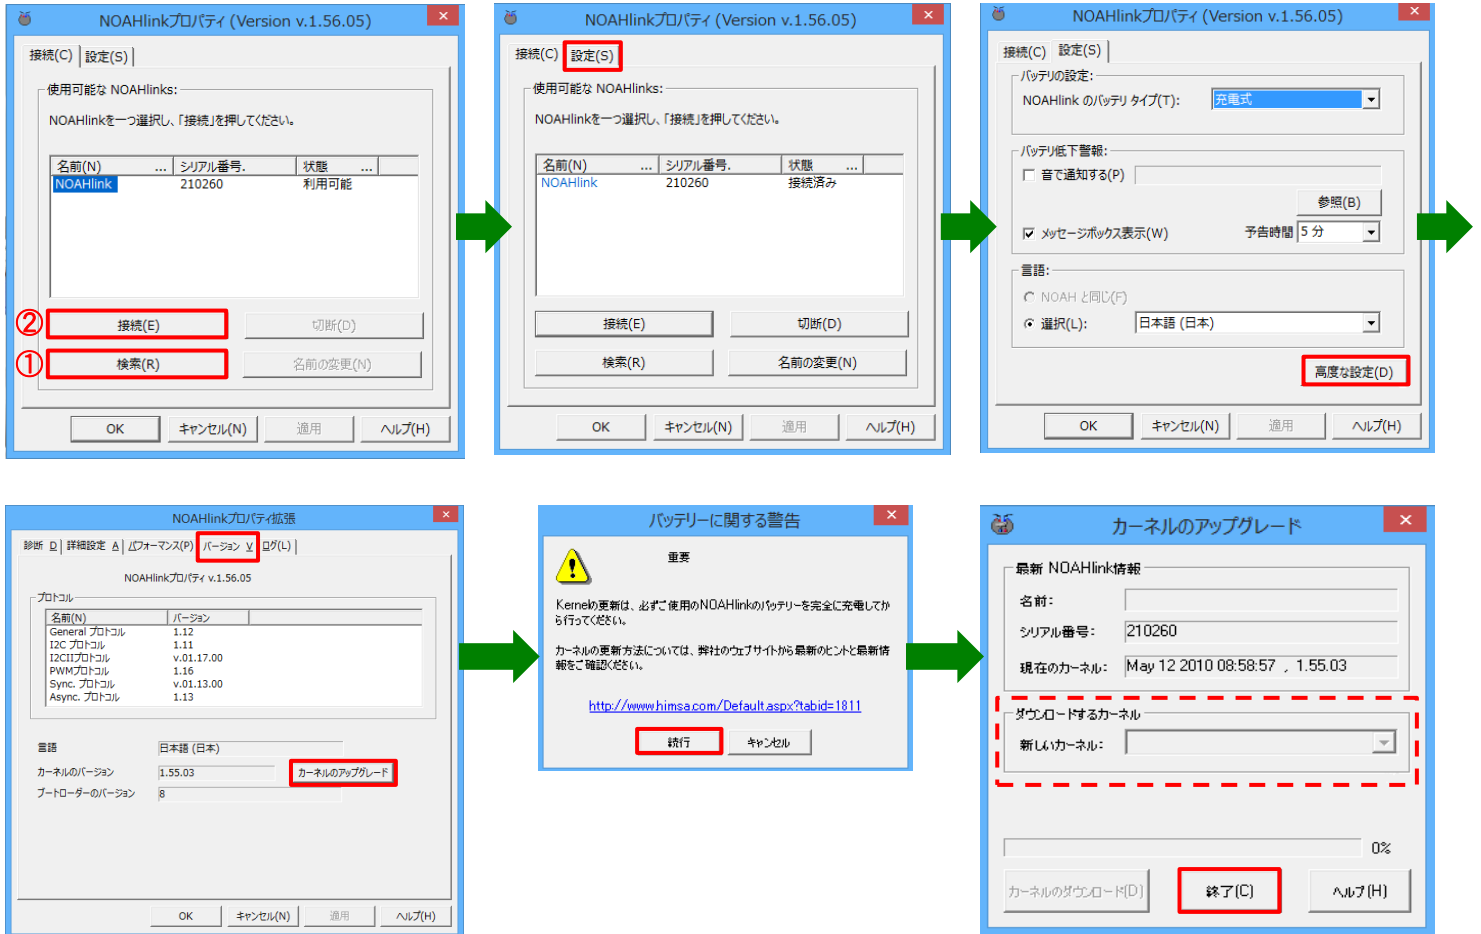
NOAHlinkプロパティ (Version v.1.56.05)

接続(C) | 設定(S)

使用可能な NOAHlinks:

NOAHlinkを一つ選択し、「接続」を押してください。

| 名前(N) | シリアル番号. | 状態 |
|---|---|---|
| NOAHlink | 210260 | 利用可能 |

②

接続(E)

切断(D)

①

検索(R)

名前の変更(N)

OK

キャンセル(N)

適用

ヘルプ(H)

NOAHlinkプロパティ (Version v.1.56.05)

接続(C) | 設定(S)

使用可能な NOAHlinks:

NOAHlinkを一つ選択し、「接続」を押してください。

| 名前(N) | シリアル番号. | 状態 |
|---|---|---|
| NOAHlink | 210260 | 接続済み |

接続(E)

切断(D)

検索(R)

名前の変更(N)

OK

キャンセル(N)

適用

ヘルプ(H)

NOAHlinkプロパティ (Version v.1.56.05)

接続(C) | 設定(S)

バッテリの設定:

NOAHlink のバッテリ タイプ(T): 充電式

バッテリ低下警報:

音で通知する(P)

参照(B)

メッセージボックス表示(W)

予告時間 5 分

言語:

NOAH と同じ(F)

選択(L): 日本語 (日本)

高度な設定(D)

OK

キャンセル(N)

適用

ヘルプ(H)

NOAHlinkプロパティ拡張

診断 D | 詳細設定 A | パフォーマンス(P) | バージョン V | ログ(L)

NOAHlinkプロパティ v.1.56.05

プロトコル

| 名前(N) | バージョン |
|---|---|
| General プロトコル | 1.12 |
| I2C プロトコル | 1.11 |
| I2CIIプロトコル | v.01.17.00 |
| PWMプロトコル | 1.16 |
| Sync. プロトコル | v.01.13.00 |
| Async. プロトコル | 1.13 |

言語 日本語 (日本)

カーネルのバージョン 1.55.03

カーネルのアップグレード

ブートローダーのバージョン 8

OK

キャンセル(N)

適用

ヘルプ(H)

バッテリーに関する警告

重要

Kernelの更新は、必ずご使用のNOAHlinkのバッテリーを完全に充電してから行ってください。

カーネルの更新方法については、弊社のウェブサイトから最新のヒントと最新情報をご確認ください。

http://www.himsa.com/Default.aspx?tabid=1811

続行

キャンセル

カーネルのアップグレード

最新 NOAHlink情報

名前:

シリアル番号: 210260

現在のカーネル: May 12 2010 08:58:57 , 1.55.03

ダウンロードするカーネル

新しいカーネル:

0%

カーネルのダウンロード(D)

終了(C)

ヘルプ(H)